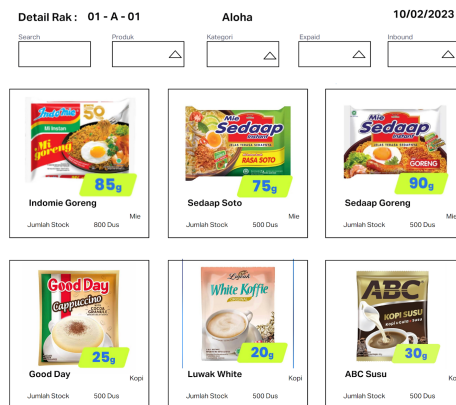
Detail Rak : 01 - A - 01

Aloha

10/02/2023

Search

Produk

Kategori

Expaid

Inbound

Indomie
50
Mi Instan
Mi goreng
85g
Indomie Goreng
Mie
Jumlah Stock
800 Dus

Mie Sedaap
RASA SOTO
75g
Sedaap Soto
Mie
Jumlah Stock
500 Dus

Mie Sedaap
GORENG
90g
Sedaap Goreng
Jumlah Stock
500 Dus

Good Day
Cappuccino
25g
Good Day
Kopi
Jumlah Stock
500 Dus

Luwak
White Koffie
20g
Luwak White
Kopi
Jumlah Stock
500 Dus

ABC
KOPI SUSU
30g
ABC Susu
Jumlah Stock
500 Dus